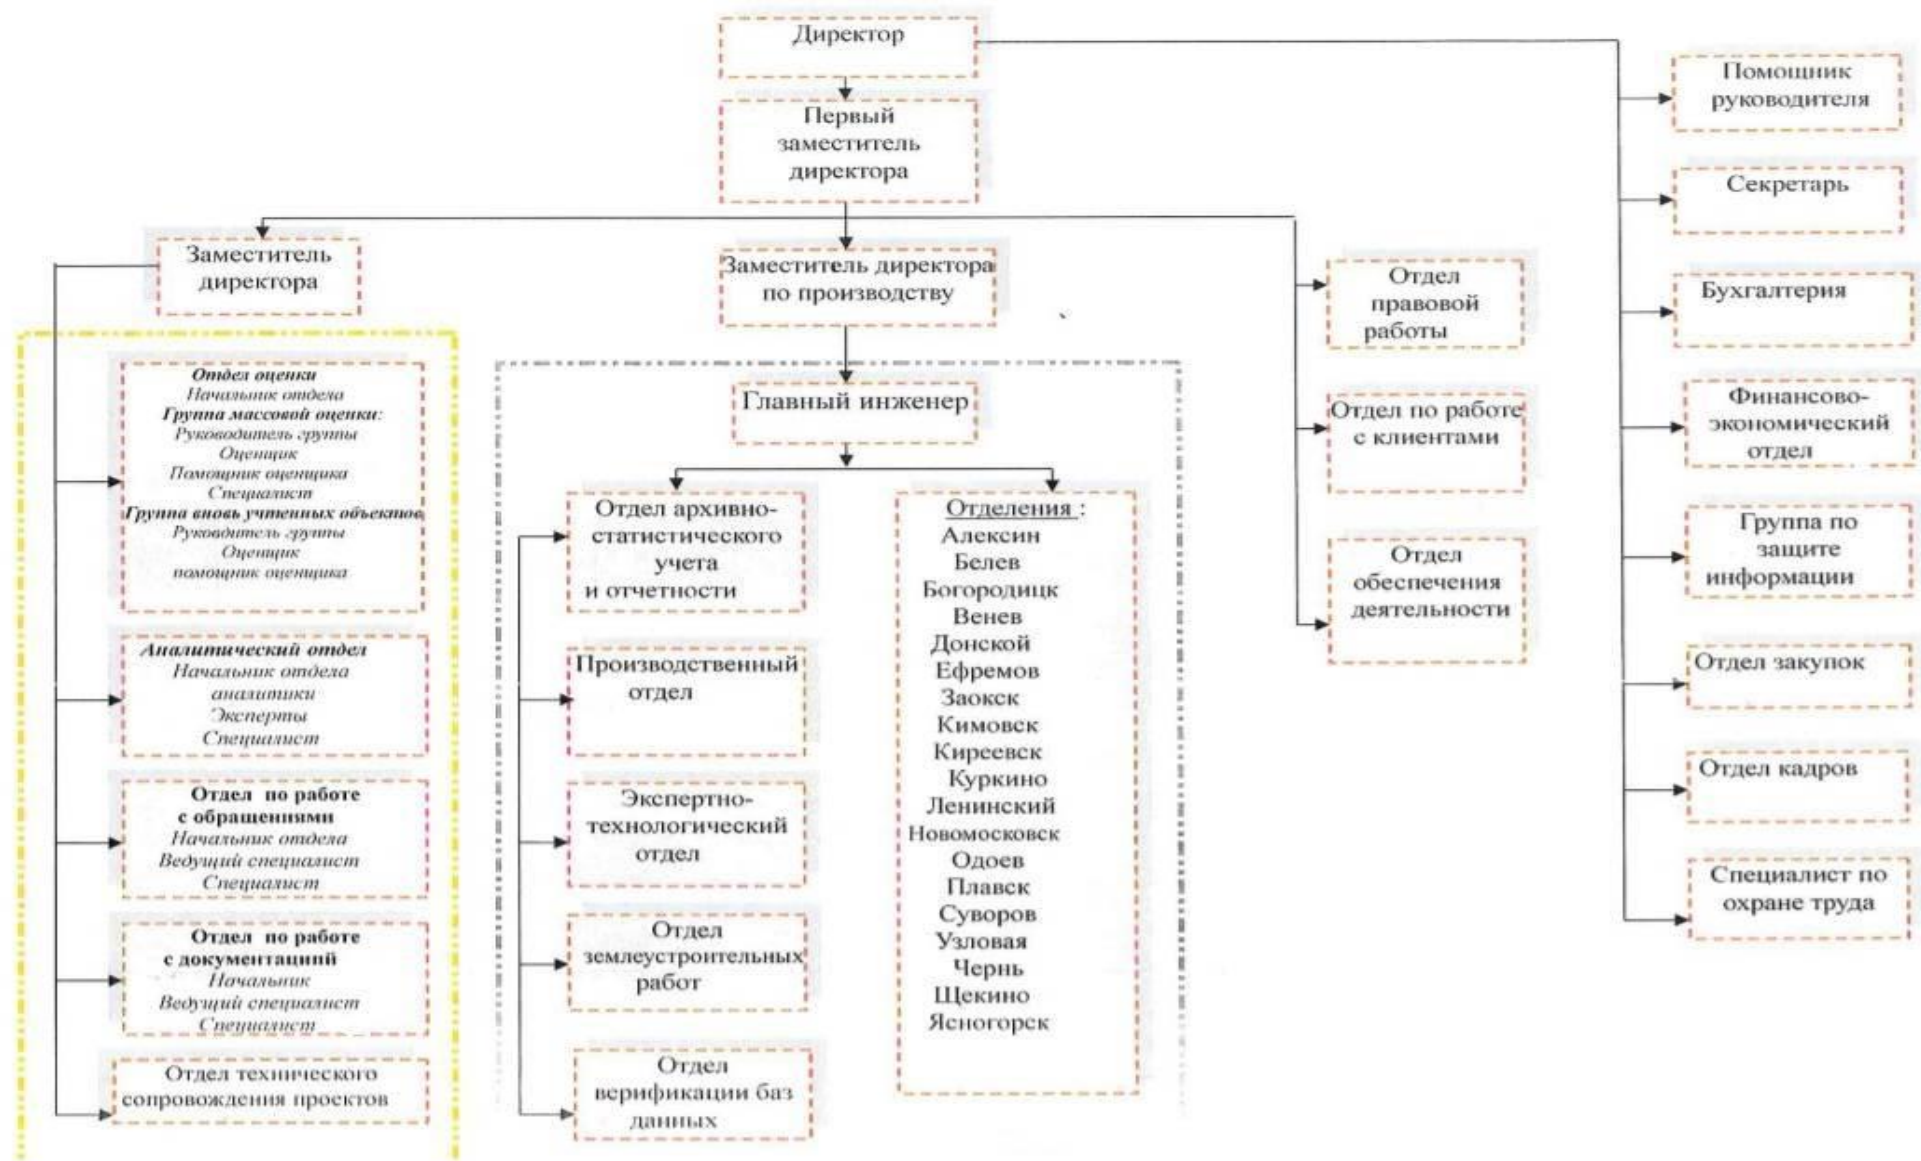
Директор

Первый заместитель директора

Заместитель директора

Заместитель директора по производству

Отдел правовой работы

Отдел по работе с клиентами

Отдел обеспечения деятельности

Помощник руководителя

Секретарь

Бухгалтерия

Финансово-экономический отдел

Группа по защите информации

Отдел закупок

Отдел кадров

Специалист по охране труда

Отдел оценки
Начальник отдела
Группа массовой оценки:
Руководитель группы
Оценщик
Помощник оценщика
Специалист
Группа вновь учтенных объектов
Руководитель группы
Оценщик
помощник оценщика

Аналитический отдел
Начальник отдела аналитики
Эксперты
Специалист

Отдел по работе с обращениями
Начальник отдела
Ведущий специалист
Специалист

Отдел по работе с документацией
Начальник
Ведущий специалист
Специалист

Отдел технического сопровождения проектов

Главный инженер

Отдел архивно-статистического учета и отчетности

Производственный отдел

Экспертно-технологический отдел

Отдел землеустроительных работ

Отдел верификации баз данных

Отделения :
Алексин
Белев
Богородицк
Венев
Донской
Ефремов
Заокск
Кимовск
Киреевск
Куркино
Ленинский
Новомосковск
Одоев
Плавск
Суворов
Узловая
Чернь
Щекино
Ясногорск